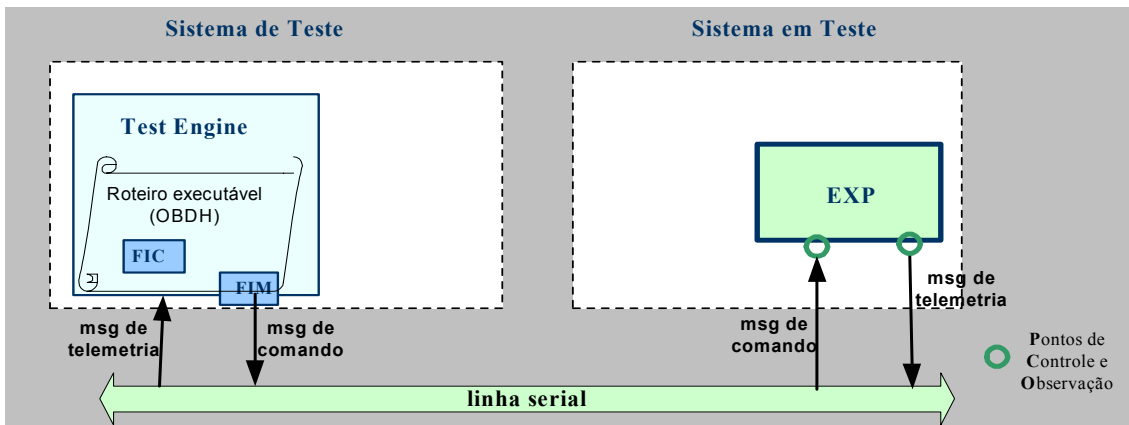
Sistema de Teste

Sistema em Teste

Test Engine

Roteiro executável (OBDH)

FIC

FIM

EXP

msg de telemetria

msg de comando

msg de comando

msg de telemetria

Pontos de Controle e Observação

linha serial